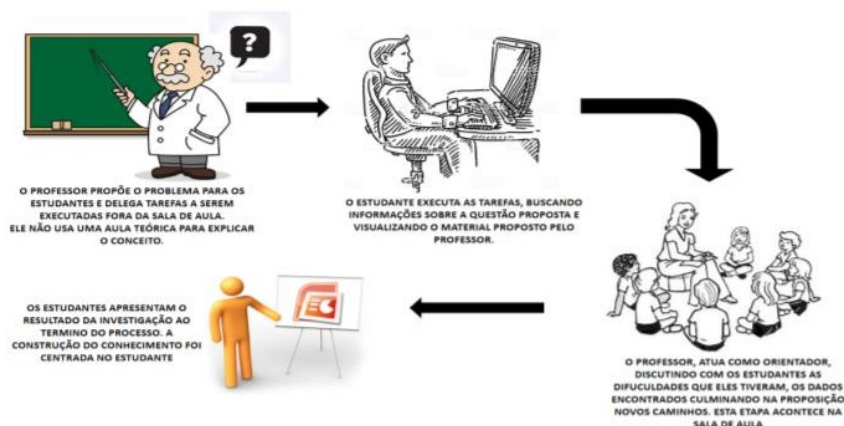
?

O PROFESSOR PROPÕE O PROBLEMA PARA OS ESTUDANTES E DELEGA TAREFAS A SEREM EXECUTADAS FORA DA SALA DE AULA. ELE NÃO USA UMA AULA TEÓRICA PARA EXPLICAR O CONCEITO.

O ESTUDANTE EXECUTA AS TAREFAS, BUSCANDO INFORMAÇÕES SOBRE A QUESTÃO PROPOSTA E VISUALIZANDO O MATERIAL PROPOSTO PELO PROFESSOR.

O PROFESSOR, ATUA COMO ORIENTADOR, DISCUTINDO COM OS ESTUDANTES AS DIFUCULDADES QUE ELES TIVERAM, OS DADOS ENCONTRADOS CULMINANDO NA PROPOSIÇÃO NOVOS CAMINHOS. ESTA ETAPA ACONTECE NA SALA DE AULA

OS ESTUDANTES APRESENTAM O RESULTADO DA INVESTIGAÇÃO AO TERMINO DO PROCESSO. A CONSTRUÇÃO DO CONHECIMENTO FOI CENTRADA NO ESTUDANTE